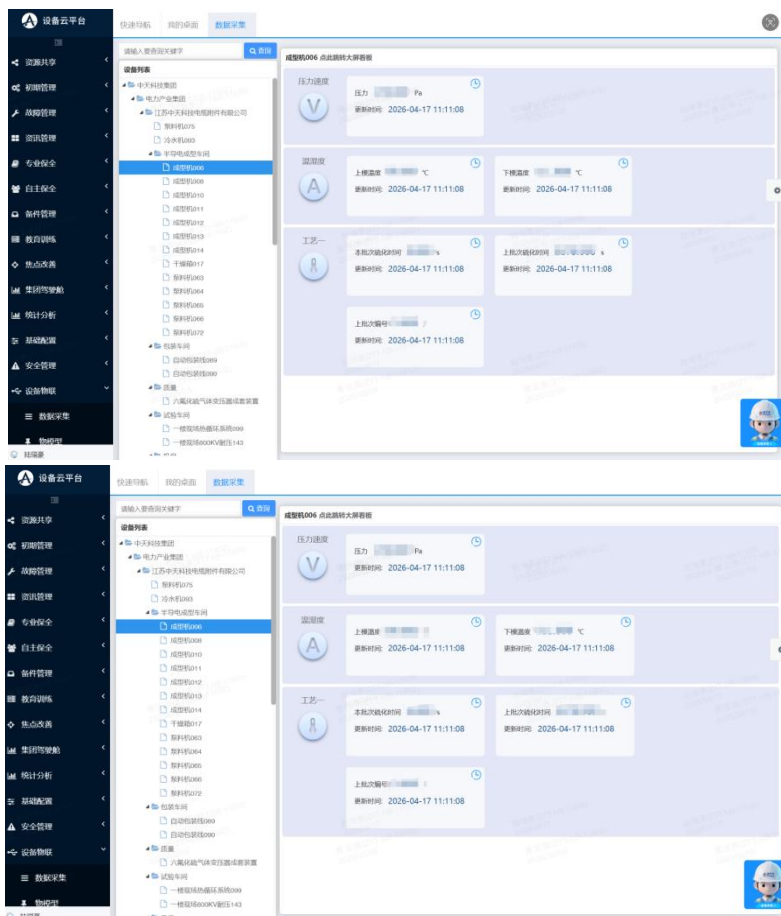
设备云平台

快速导航　我的桌面　数据采集

资源共享
初期管理
故障管理
资讯管理
专业保全
自主保全
备件管理
教育训练
焦点改善
集团驾驶舱
统计分析
基础配置
安全管理
设备物联
数据采集
物模型
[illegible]

请输入要查询关键字　查询

设备列表
中天科技集团
电力产业集团
江苏中天科技电缆附件有限公司
泵料机075
冷水机093
半导电成型车间
成型机006
成型机008
成型机010
成型机011
成型机012
成型机013
成型机014
干燥箱017
泵料机063
泵料机064
泵料机065
泵料机066
泵料机072
包装车间
自动包装线089
自动包装线090
质量
六氟化硫气体变压器成套装置
试验车间
一楼现场热循环系统099
一楼现场600KV耐压143

成型机006 点此跳转大屏看板

压力速度
V
压力 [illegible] Pa
更新时间: 2026-04-17 11:11:08

温湿度
A
上模温度 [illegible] ℃
更新时间: 2026-04-17 11:11:08
下模温度 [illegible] ℃
更新时间: 2026-04-17 11:11:08

工艺一
本批次硫化时间 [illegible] s
更新时间: 2026-04-17 11:11:08
上批次硫化时间 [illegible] s
更新时间: 2026-04-17 11:11:08
上批次编号 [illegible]
更新时间: 2026-04-17 11:11:08

设备云平台

快速导航　我的桌面　数据采集

资源共享
初期管理
故障管理
资讯管理
专业保全
自主保全
备件管理
教育训练
焦点改善
集团驾驶舱
统计分析
基础配置
安全管理
设备物联
数据采集
物模型

请输入要查询关键字　查询

设备列表
中天科技集团
电力产业集团
江苏中天科技电缆附件有限公司
泵料机075
冷水机093
半导电成型车间
成型机006
成型机008
成型机010
成型机011
成型机012
成型机013
成型机014
干燥箱017
泵料机063
泵料机064
泵料机065
泵料机066
泵料机072
包装车间
自动包装线089
自动包装线090
质量
六氟化硫气体变压器成套装置
试验车间
一楼现场热循环系统099
一楼现场600KV耐压143

成型机006 点此跳转大屏看板

压力速度
V
压力 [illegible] Pa
更新时间: 2026-04-17 11:11:08

温湿度
A
上模温度 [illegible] ℃
更新时间: 2026-04-17 11:11:08
下模温度 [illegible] ℃
更新时间: 2026-04-17 11:11:08

工艺一
本批次硫化时间 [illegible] s
更新时间: 2026-04-17 11:11:08
上批次硫化时间 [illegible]
更新时间: 2026-04-17 11:11:08
上批次编号 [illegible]
更新时间: 2026-04-17 11:11:08